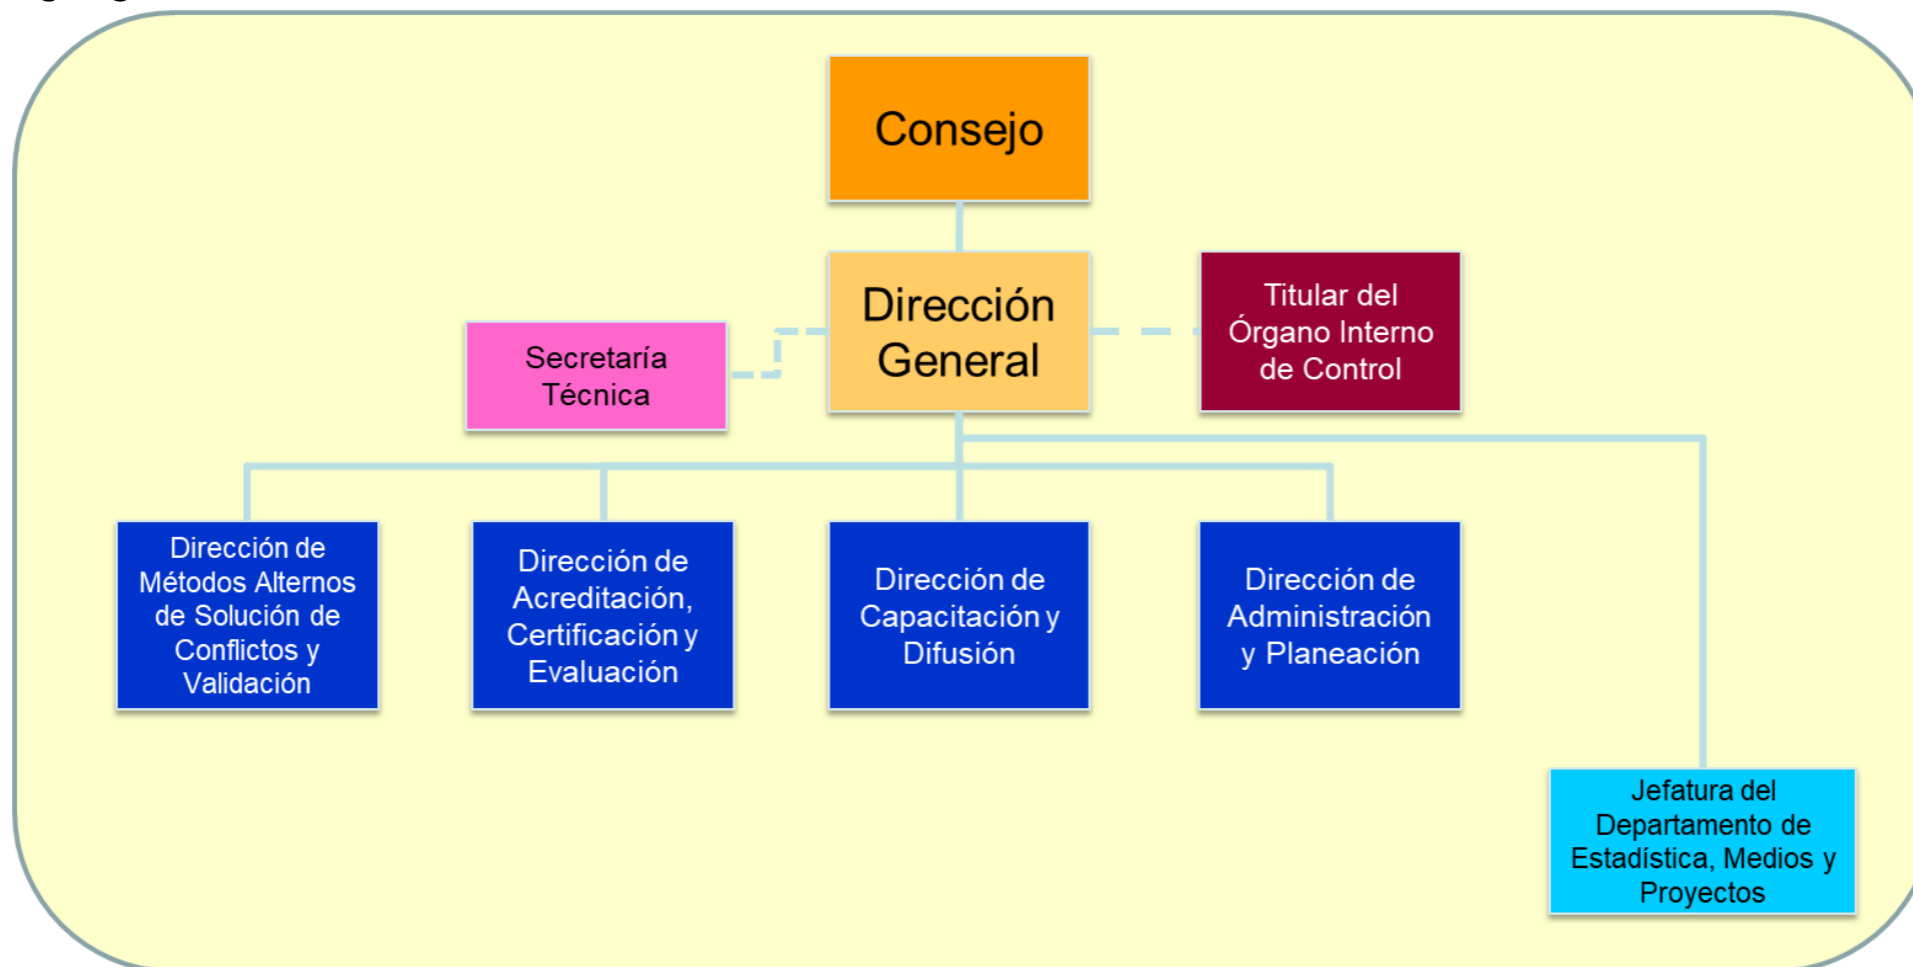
Consejo

Dirección General

Secretaría Técnica

Titular del Órgano Interno de Control

Dirección de Métodos Alternos de Solución de Conflictos y Validación

Dirección de Acreditación, Certificación y Evaluación

Dirección de Capacitación y Difusión

Dirección de Administración y Planeación

Jefatura del Departamento de Estadística, Medios y Proyectos